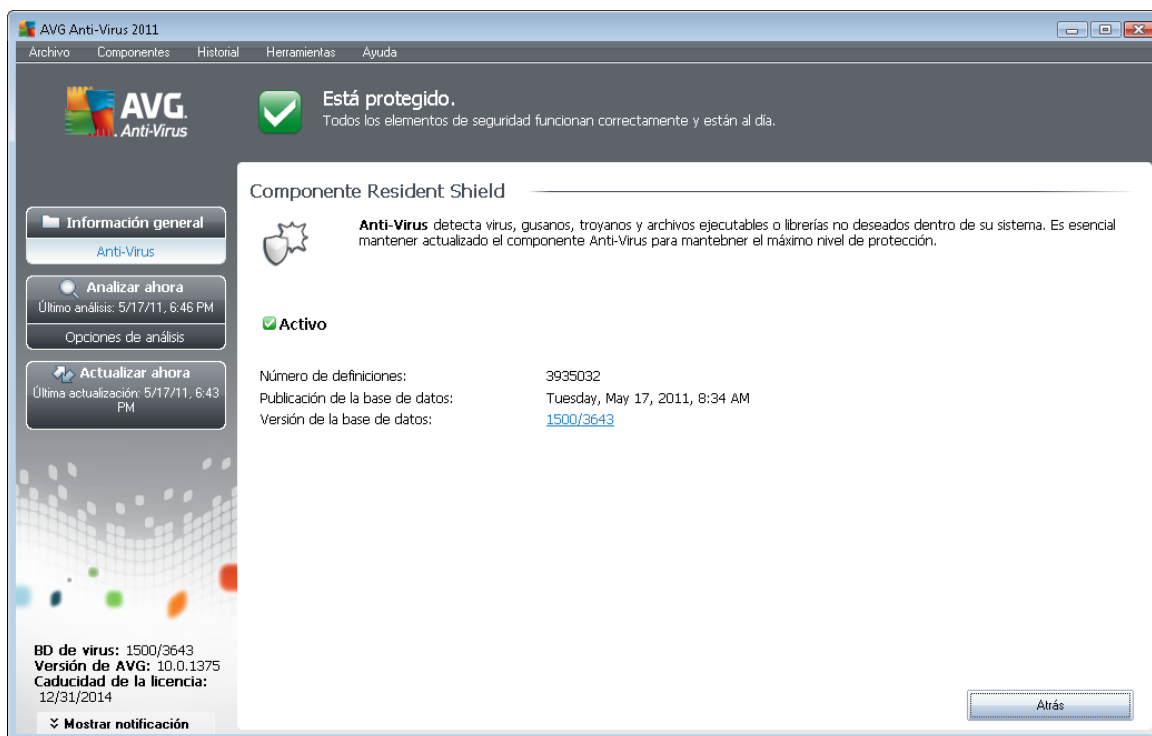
AVG Anti-Virus 2011

Archivo Componentes Historial Herramientas Ayuda

AVG. Anti-Virus

Está protegido.
Todos los elementos de seguridad funcionan correctamente y están al día.

Información general
Anti-Virus

Analizar ahora
Último análisis: 5/17/11, 6:46 PM
Opciones de análisis

Actualizar ahora
Última actualización: 5/17/11, 6:43 PM

Componente Resident Shield

**Anti-Virus** detecta virus, gusanos, troyanos y archivos ejecutables o librerías no deseados dentro de su sistema. Es esencial mantener actualizado el componente Anti-Virus para mantebner el máximo nivel de protección.

Activo

Número de definiciones: 3935032
Publicación de la base de datos: Tuesday, May 17, 2011, 8:34 AM
Versión de la base de datos: 1500/3643

BD de virus: 1500/3643
Versión de AVG: 10.0.1375
Caducidad de la licencia: 12/31/2014

Mostrar notificación

Atrás